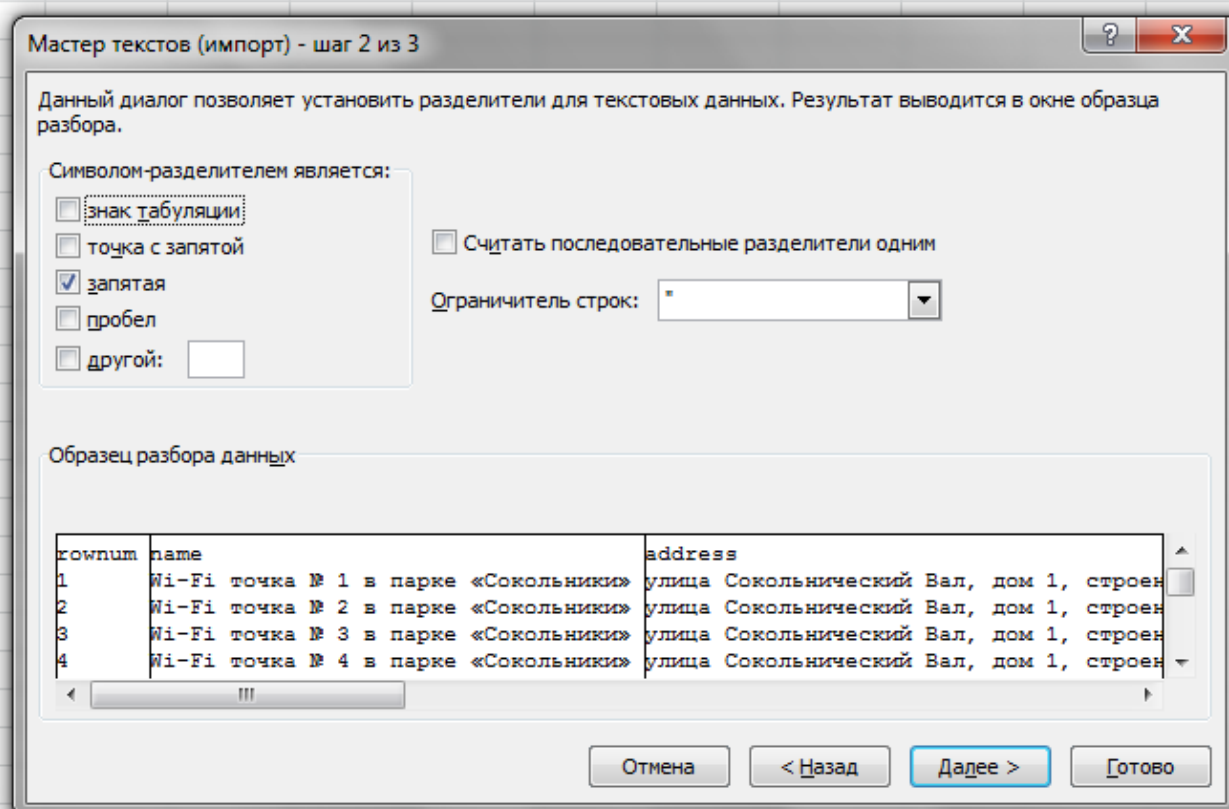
Мастер текстов (импорт) - шаг 2 из 3

Данный диалог позволяет установить разделители для текстовых данных. Результат выводится в окне образца разбора.

Символом-разделителем является:

знак табуляции

точка с запятой

запятая

пробел

другой:

Считать последовательные разделители одним

Ограничитель строк: "

Образец разбора данных

| rownum | name | address |
|---|---|---|
| 1 | Wi-Fi точка № 1 в парке «Сокольники» | улица Сокольнический Вал, дом 1, строен |
| 2 | Wi-Fi точка № 2 в парке «Сокольники» | улица Сокольнический Вал, дом 1, строен |
| 3 | Wi-Fi точка № 3 в парке «Сокольники» | улица Сокольнический Вал, дом 1, строен |
| 4 | Wi-Fi точка № 4 в парке «Сокольники» | улица Сокольнический Вал, дом 1, строен |

Отмена

< Назад

Далее >

Готово